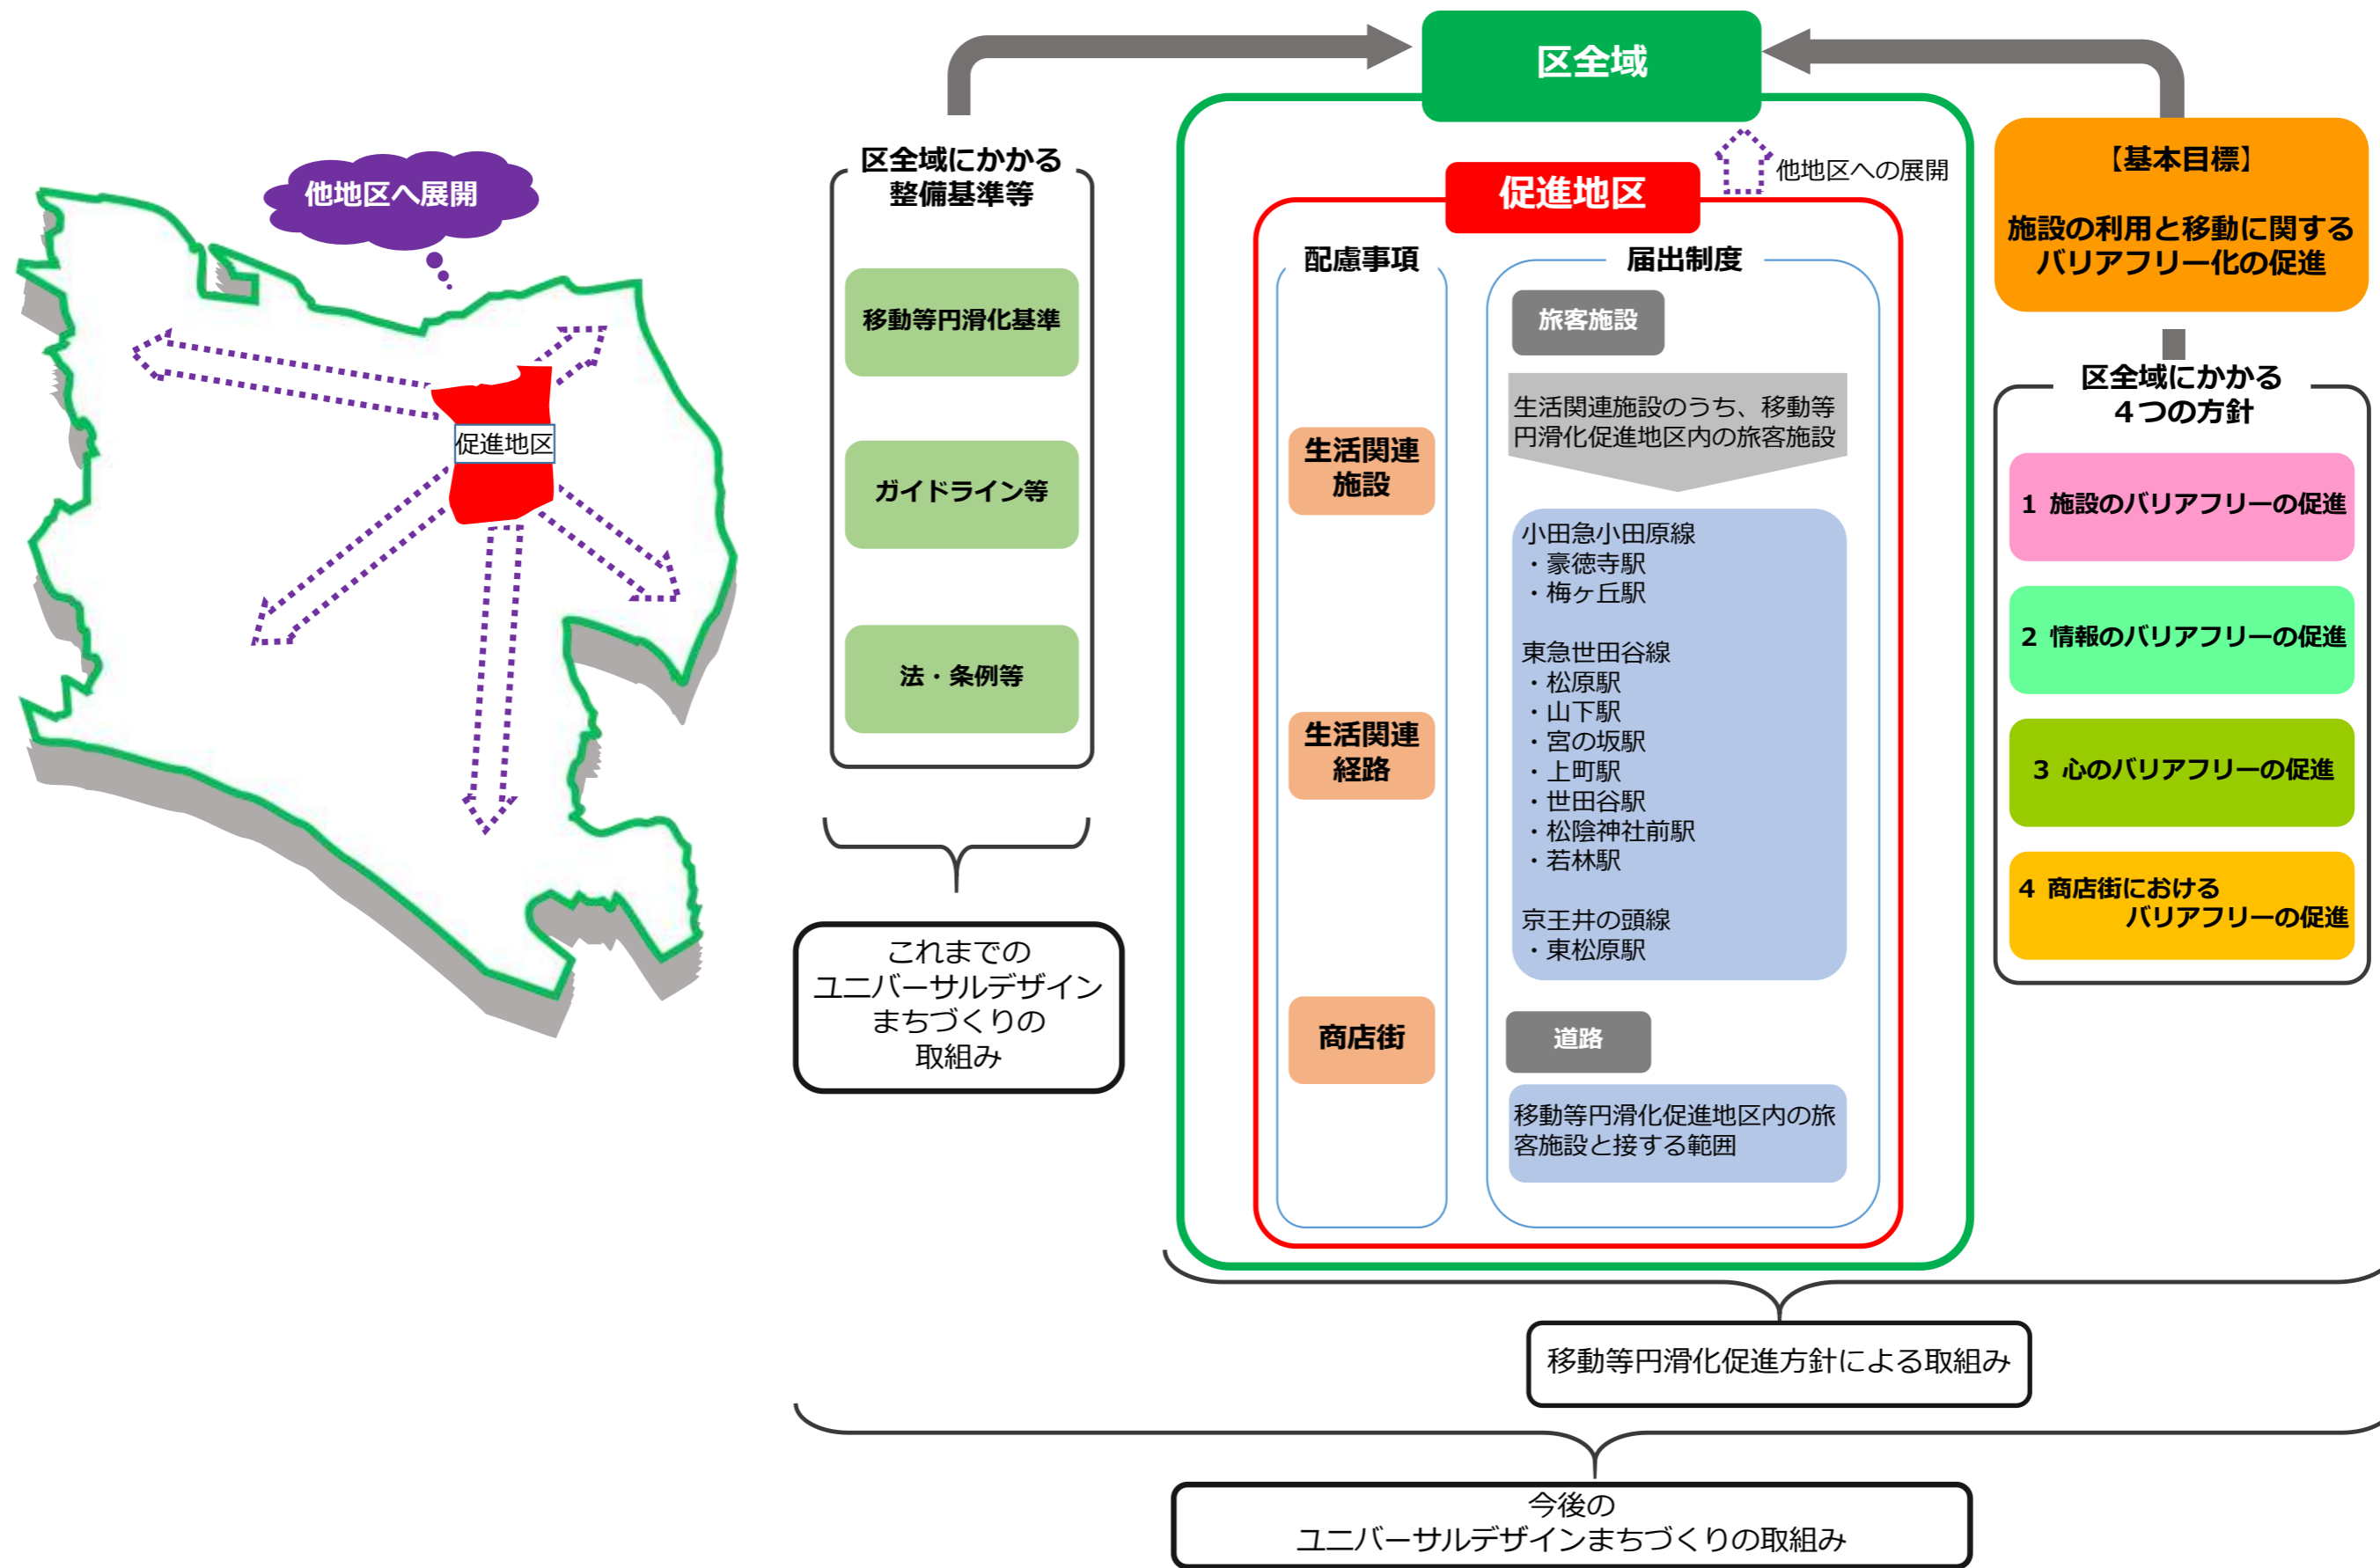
他地区へ展開

促進地区

区全域にかかる整備基準等

移動等円滑化基準

ガイドライン等

法・条例等

これまでのユニバーサルデザインまちづくりの取組み

区全域

他地区への展開

促進地区

配慮事項

生活関連施設

生活関連経路

商店街

届出制度

旅客施設

生活関連施設のうち、移動等円滑化促進地区内の旅客施設

小田急小田原線
・豪徳寺駅
・梅ヶ丘駅

東急世田谷線
・松原駅
・山下駅
・宮の坂駅
・上町駅
・世田谷駅
・松陰神社前駅
・若林駅

京王井の頭線
・東松原駅

道路

移動等円滑化促進地区内の旅客施設と接する範囲

【基本目標】

施設の利用と移動に関するバリアフリー化の促進

区全域にかかる４つの方針

1 施設のバリアフリーの促進

2 情報のバリアフリーの促進

3 心のバリアフリーの促進

4 商店街におけるバリアフリーの促進

移動等円滑化促進方針による取組み

今後のユニバーサルデザインまちづくりの取組み